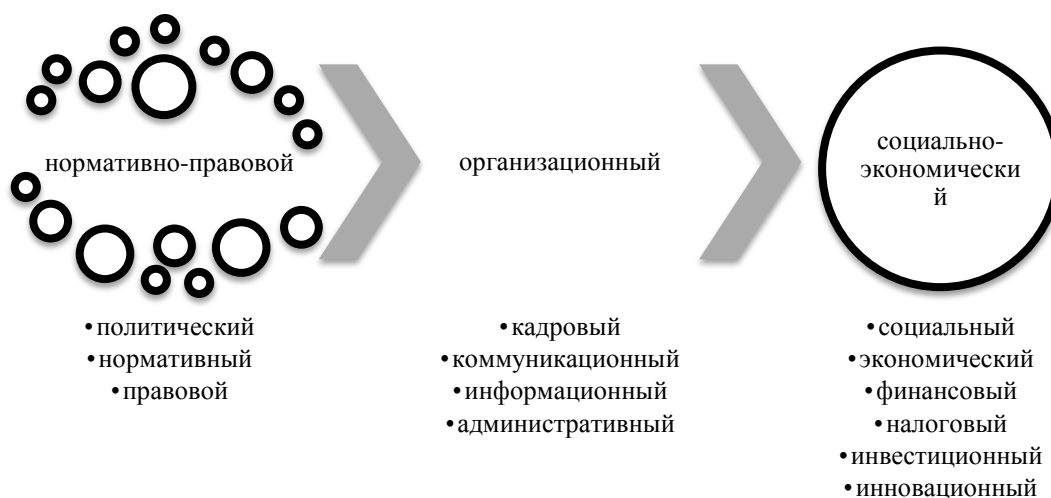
нормативно-правовой

организационный

социально-экономически й

•политический
•нормативный
•правовой

•кадровый
•коммуникационный
•информационный
•административный

•социальный
•экономический
•финансовый
•налоговый
•инвестиционный
•инновационный